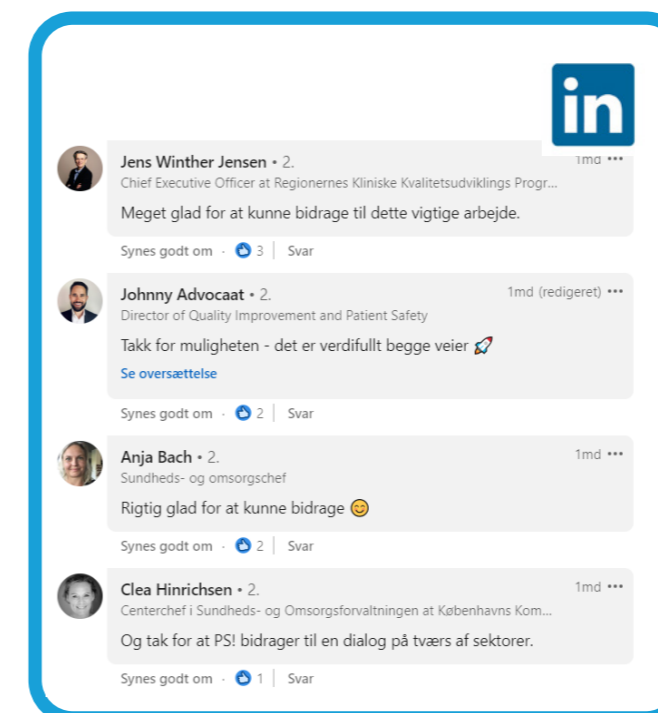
in

Jens Winther Jensen • 2.
1md •••
Chief Executive Officer at Regionernes Kliniske Kvalitetsudviklings Progr...
Meget glad for at kunne bidrage til dette vigtige arbejde.
Synes godt om · 3 | Svar

Johnny Advocaat • 2.
1md (redigeret) •••
Director of Quality Improvement and Patient Safety
Takk for muligheten - det er verdifullt begge veier 🚀
Se oversættelse
Synes godt om · 2 | Svar

Anja Bach • 2.
1md •••
Sundheds- og omsorgschef
Rigtig glad for at kunne bidrage 😊
Synes godt om · 2 | Svar

Clea Hinrichsen • 2.
1md •••
Centerchef i Sundheds- og Omsorgsforvaltningen at Københavns Kom...
Og tak for at PS! bidrager til en dialog på tværs af sektorer.
Synes godt om · 1 | Svar